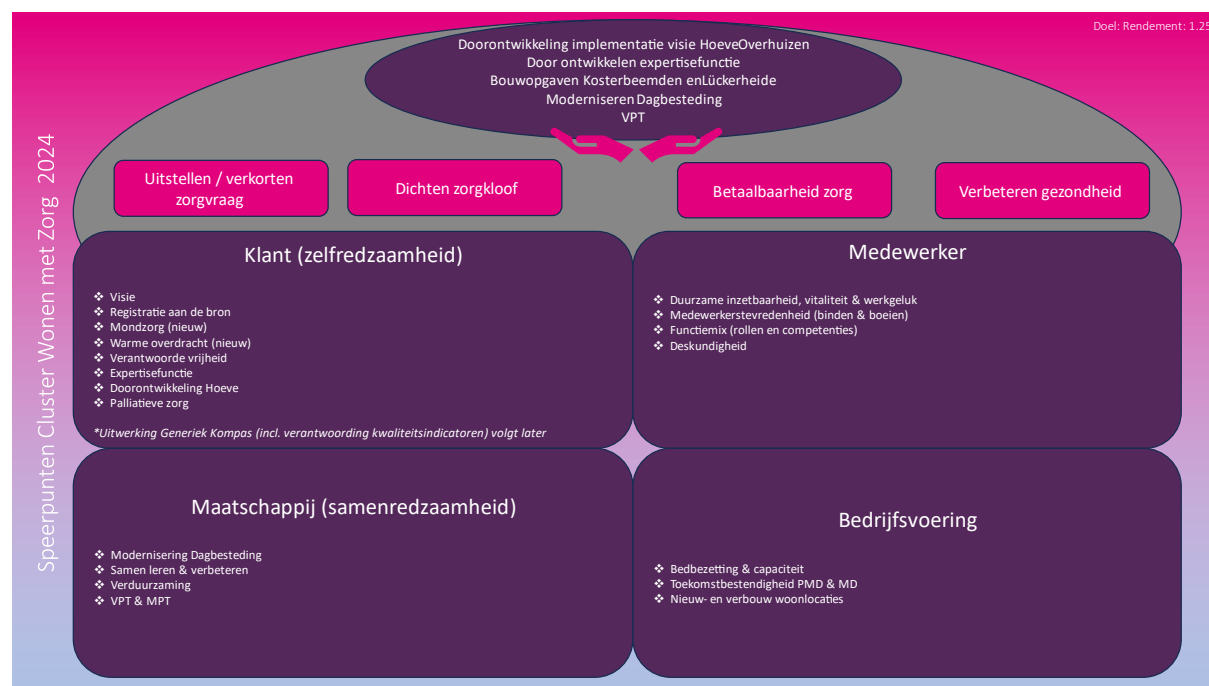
Doel: Rendement: 1.25

Speerpunten Cluster Wonen met Zorg 2024

Doorontwikkeling implementatie visie HoeveOverhuizen
Door ontwikkelen expertisefunctie
Bouwopgaven Kosterbeemden enLückerheide
Moderniseren Dagbesteding
VPT

Uitstellen / verkorten zorgvraag

Dichten zorgkloof

Betaalbaarheid zorg

Verbeteren gezondheid

Klant (zelfredzaamheid)

❖ Visie
❖ Registratie aan de bron
❖ Mondzorg (nieuw)
❖ Warme overdracht (nieuw)
❖ Verantwoorde vrijheid
❖ Expertisefunctie
❖ Doorontwikkeling Hoeve
❖ Palliatieve zorg

*Uitwerking Generiek Kompas (incl. verantwoording kwaliteitsindicatoren) volgt later

Medewerker

❖ Duurzame inzetbaarheid, vitaliteit & werkgeluk
❖ Medewerkerstevredenheid (binden & boeien)
❖ Functiemix (rollen en competenties)
❖ Deskundigheid

Maatschappij (samenredzaamheid)

❖ Modernisering Dagbesteding
❖ Samen leren & verbeteren
❖ Verduurzaming
❖ VPT & MPT

Bedrijfsvoering

❖ Bedbezetting & capaciteit
❖ Toekomstbestendigheid PMD & MD
❖ Nieuw- en verbouw woonlocaties